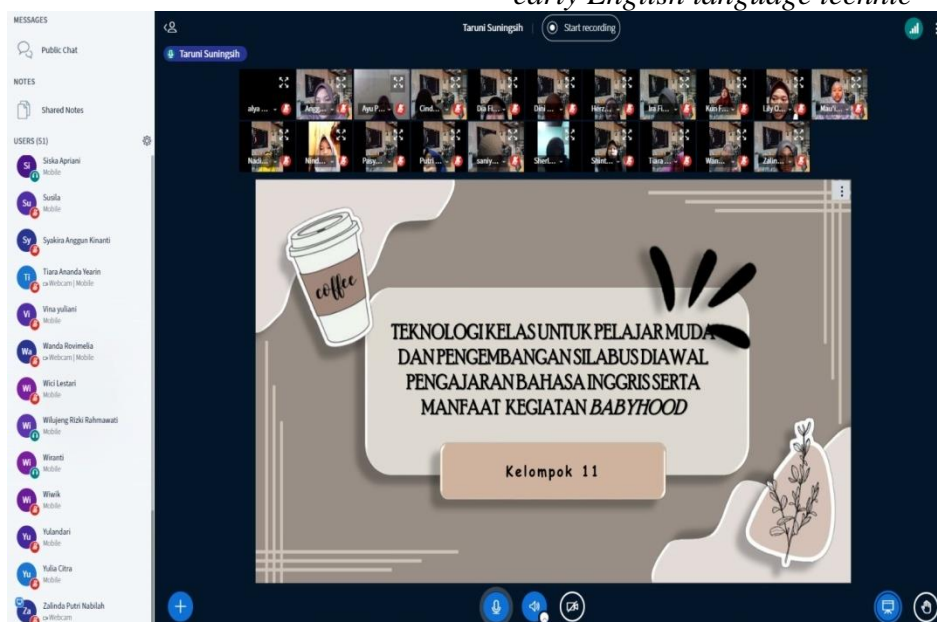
early English language teachile

MESSAGES

Public Chat

NOTES

Shared Notes

USERS (51)

Si Siska Apriani Mobile

Su Susila Mobile

Sy Syakira Anggun Kinanti

Ti Tiara Ananda Yearin Webcam | Mobile

Vi Vina yuliani Mobile

Wa Wanda Rovimelia Webcam | Mobile

Wi Wici Lestari Mobile

Wi Wilujeng Rizki Rahmawati Mobile

Wi Wiranti Mobile

Wi Wiwik Mobile

Yu Yulandari Mobile

Yu Yulia Citra Mobile

Za Zalinda Putri Nabilah Webcam

Taruni Suningsih | Start recording

Taruni Suningsih

alya ... Angg... Ayu P... Cind... Dia Fi... Dini ... Herz... Ira Fi... Kun F... Lily O... Mau'i...

Nadi... Nind... Paisy... Putri... saniy... Sheri... Shint... Tiara ... Wan... Zalin...

coffee

TEKNOLOGI KELAS UNTUK PELAJAR MUDA DAN PENGEMBANGAN SILABUS DI AWAL PENGAJARAN BAHASA INGGRIS SERTA MANFAAT KEGIATAN BABYHOOD

Kelompok 11